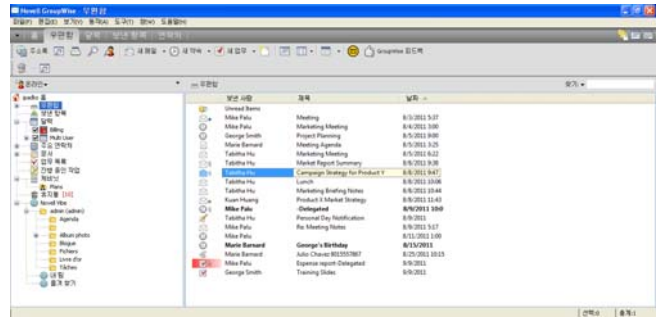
Novell GroupWise - 우편함

파일(F) 편집(E) 보기(V) 동작(A) 도구(T) 계정 도움말(H)

우편함

GroupWise 요드백

온라인

jpalko 홈
우편함
보낸 항목
일정
Billing
Multi User
주요 연락처
문서
업무 목록
진행 중인 작업
캐비닛
Plans
휴지통 [10]
Novell Hbs
admin (admin)
Agenda
album photo
Blogue
Fichiers
Livres d'or
Tâches
내 팀
즐겨 찾기

우편함

찾기

| | 보낸 사람 | 제목 | 날짜 |
|---|---|---|---|
| | Unread Items | | |
| | Mike Palu | Meeting | 8/3/2011 5:37 |
| | Mike Palu | Marketing Meeting | 8/4/2011 3:00 |
| | George Smith | Project Planning | 8/5/2011 9:00 |
| | Marie Barnard | Meeting Agenda | 8/5/2011 5:25 |
| | Tabitha Hu | Marketing Meeting | 8/5/2011 6:22 |
| | Tabitha Hu | Market Report Summary | 8/8/2011 9:38 |
| | Tabitha Hu | Campaign Strategy for Product Y | 8/8/2011 9:47 |
| | Tabitha Hu | Lunch | 8/8/2011 10:08 |
| | Tabitha Hu | Marketing Briefing Notes | 8/8/2011 10:44 |
| | Kuan Huang | Product X Market Strategy | 8/8/2011 11:43 |
| | Mike Palu | -Delegated | 8/9/2011 10:0 |
| | Tabitha Hu | Personal Day Notification | 8/9/2011 |
| | Mike Palu | Re: Meeting Notes | 8/9/2011 5:17 |
| | Mike Palu | | 8/9/2011 1:00 |
| | Marie Barnard | George's Birthday | 8/15/2011 |
| | Marie Barnard | Julio Chavez 801555786? | 8/25/2011 10:15 |
| | Mike Palu | Expense report-Delegated | 9/9/2011 |
| | George Smith | Training Slides | 9/9/2011 |

선택: 0 | 총계: 1